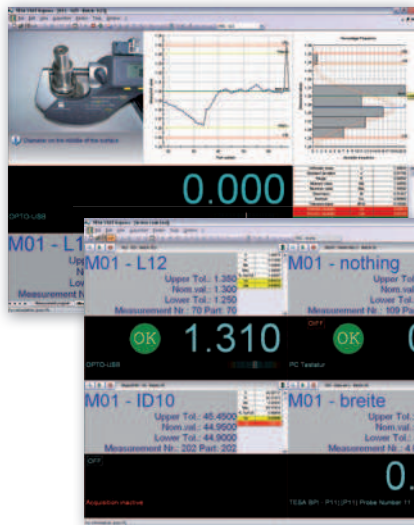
0.000

OPTO-USB

M01 - L1

Upp
N
Low
Measurement N

M01 - L12

Upper Tol.: 1.350
Nom.val.: 1.300
Lower Tol.: 1.250
Measurement Nr.: 70 Part: 70

OK

1.310

OPTO-USB

M01 - nothing

Upper Tol
Nom.val
Lower Tol
Measurement Nr.: 109 Pa

OK

PC Tastatur

M01 - ID10

Upper Tol.: 45.4500
Nom.val.: 44.9500
Lower Tol.: 44.9000
Measurement Nr.: 202 Part: 202

OFF

Acquisition inactive

M01 - breite

Upper Tol
Nom.val
Lower Tol
Measurement Nr.: 4

0.

TESA BPI - P11 (P11) Probe Number 11